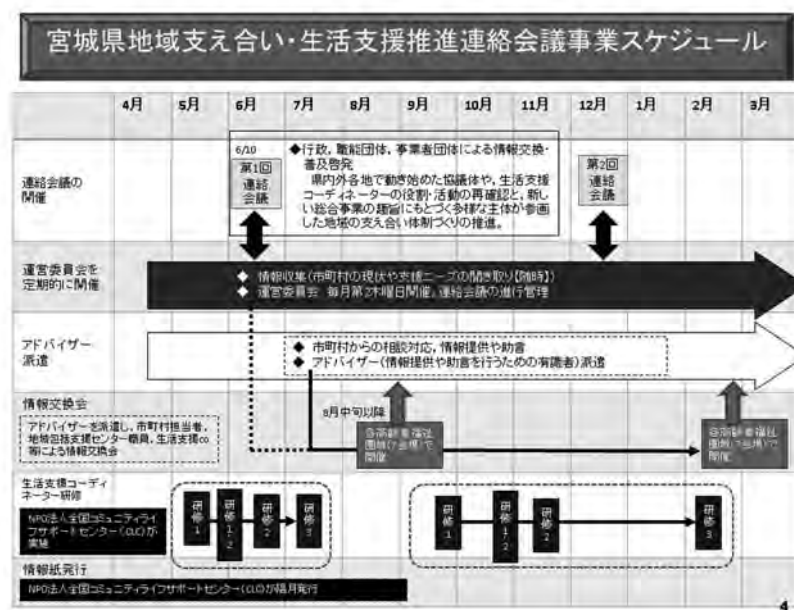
宮城県地域支え合い・生活支援推進連絡会議事業スケジュール

| | 4月 | 5月 | 6月 | 7月 | 8月 | 9月 | 10月 | 11月 | 12月 | 1月 | 2月 | 3月 |
|---|---|---|---|---|---|---|---|---|---|---|---|---|

連絡会議の開催

6/10 第1回 連絡会議

◆行政，職能団体，事業者団体による情報交換・普及啓発
県内外各地で動き始めた協議体や，生活支援コーディネーターの役割・活動の再確認と，新しい総合事業の趣旨にもとづく多様な主体が参画した地域の支え合い体制づくりの推進。

第2回 連絡会議

運営委員会を定期的に開催

◆ 情報収集（市町村の現状や支援ニーズの聞き取り【随時】）
◆ 運営委員会 毎月第2木曜日開催，連絡会議の進行管理

アドバイザー派遣

◆ 市町村からの相談対応，情報提供や助言
◆ アドバイザー（情報提供や助言を行うための有識者）派遣

情報交換会

アドバイザーを派遣し，市町村担当者，地域包括支援センター職員，生活支援co等による情報交換会

8月中旬以降

各保健福祉圏域(7圏域)で開催

各保健福祉圏域(7圏域)で開催

生活支援コーディネーター研修

NPO法人全国コミュニティライフサポートセンター（CLC）が実施

研修1　研修1・2　研修2　研修3

研修1　研修1・2　研修2　研修3

情報紙発行

NPO法人全国コミュニティライフサポートセンター（CLC）が毎月発行

4